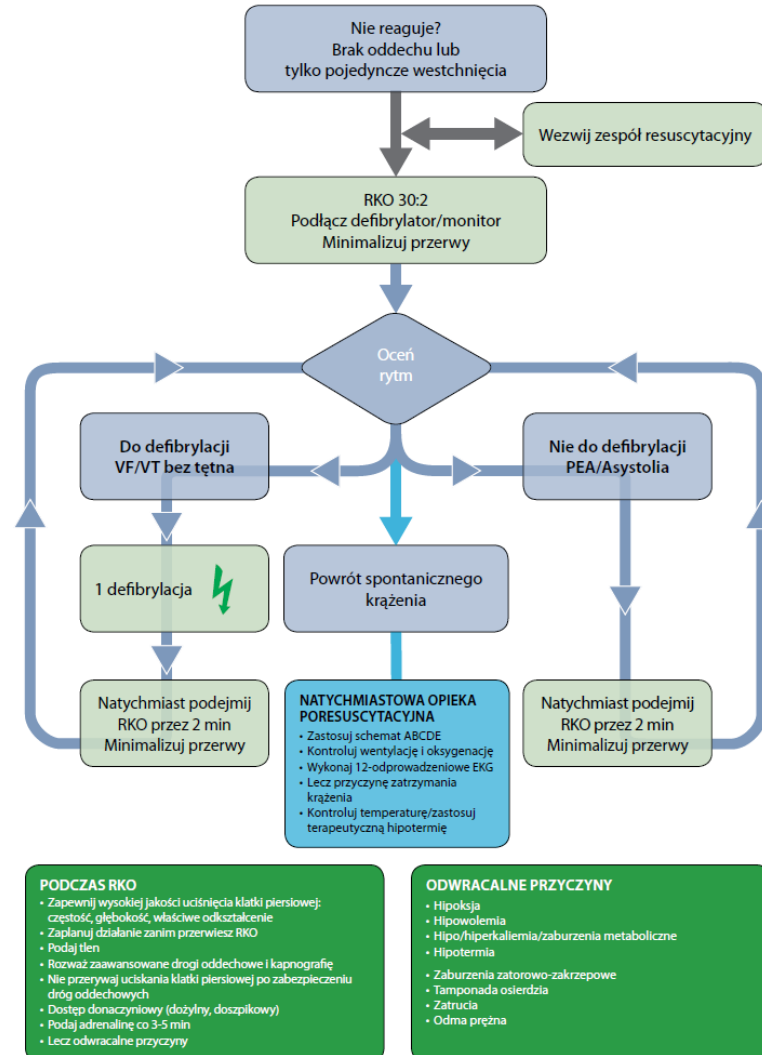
Nie reaguje?
Brak oddechu lub
tylko pojedyncze westchnięcia

Wezwij zespół resuscytacyjny

RKO 30:2
Podłącz defibrylator/monitor
Minimalizuj przerwy

Oceń
rytm

Do defibrylacji
VF/VT bez tętna

Nie do defibrylacji
PEA/Asystolia

1 defibrylacja

Powrót spontanicznego
krążenia

Natychmiast podejmij
RKO przez 2 min
Minimalizuj przerwy

NATYCHMIASTOWA OPIEKA PORESUSCYTACYJNA
• Zastosuj schemat ABCDE
• Kontroluj wentylację i oksygenację
• Wykonaj 12-odprowadzeniowe EKG
• Lecz przyczynę zatrzymania krążenia
• Kontroluj temperaturę/zastosuj terapeutyczną hipotermię

Natychmiast podejmij
RKO przez 2 min
Minimalizuj przerwy

PODCZAS RKO
• Zapewnij wysokiej jakości uciśnięcia klatki piersiowej: częstość, głębokość, właściwe odkształcenie
• Zaplanuj działanie zanim przerwiesz RKO
• Podaj tlen
• Rozważ zaawansowane drogi oddechowe i kapnografię
• Nie przerywaj uciskania klatki piersiowej po zabezpieczeniu dróg oddechowych
• Dostęp donaczyniowy (dożylny, doszpikowy)
• Podaj adrenalinę co 3-5 min
• Lecz odwracalne przyczyny

ODWRACALNE PRZYCZYNY
• Hipoksja
• Hipowolemia
• Hipo/hiperkaliemia/zaburzenia metaboliczne
• Hipotermia
• Zaburzenia zatorowo-zakrzepowe
• Tamponada osierdzia
• Zatrucia
• Odma prężna